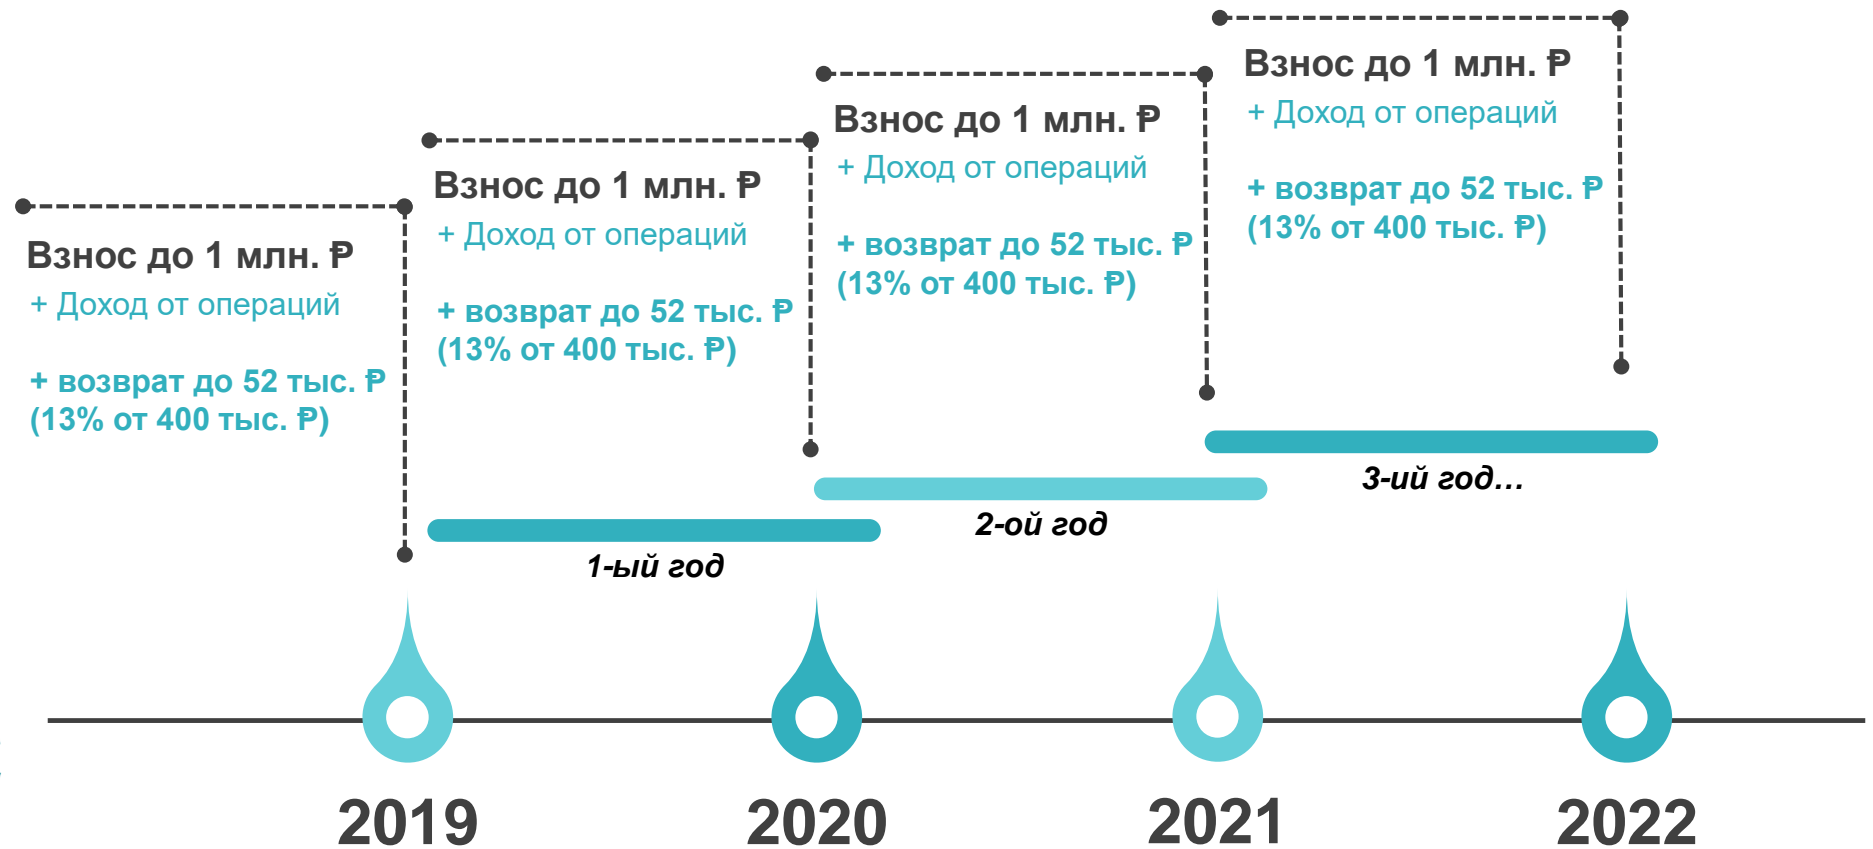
Взнос до 1 млн. ₽
+ Доход от операций

+ возврат до 52 тыс. ₽ (13% от 400 тыс. ₽)

Взнос до 1 млн. ₽
+ Доход от операций

+ возврат до 52 тыс. ₽ (13% от 400 тыс. ₽)

Взнос до 1 млн. ₽
+ Доход от операций

+ возврат до 52 тыс. ₽ (13% от 400 тыс. ₽)

Взнос до 1 млн. ₽
+ Доход от операций

+ возврат до 52 тыс. ₽ (13% от 400 тыс. ₽)

1-ый год

2-ой год

3-ий год…

2019

2020

2021

2022